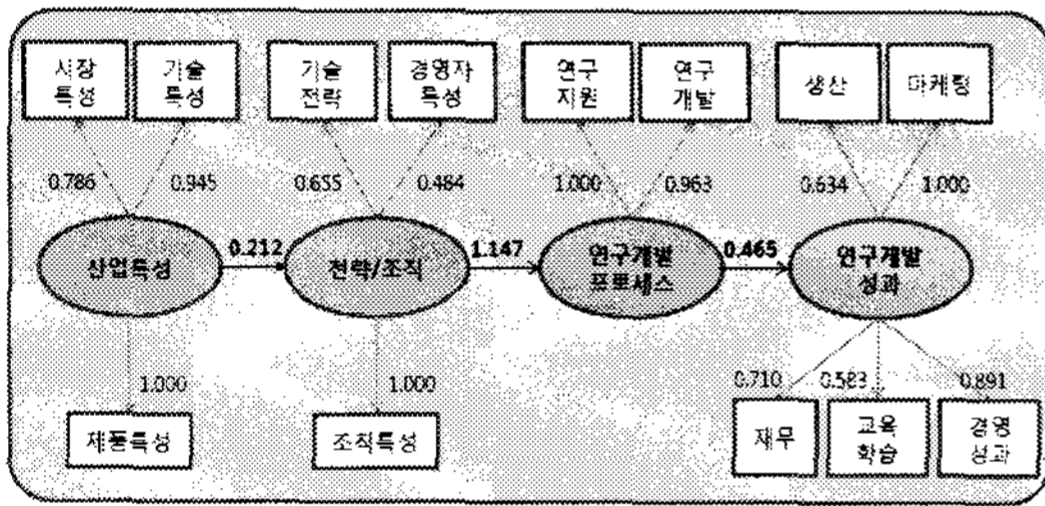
시장 특성

기술 특성

기술 전략

경영자 특성

연구 지원

연구 개발

생산

마케팅

0.786

0.945

0.655

0.484

1.000

0.963

0.634

1.000

산업특성

0.212

전략/조직

1.147

연구개발 프로세스

0.465

연구개발 성과

1.000

1.000

0.710

0.583

0.891

제품특성

조직특성

재무

교육 학습

경영 성과